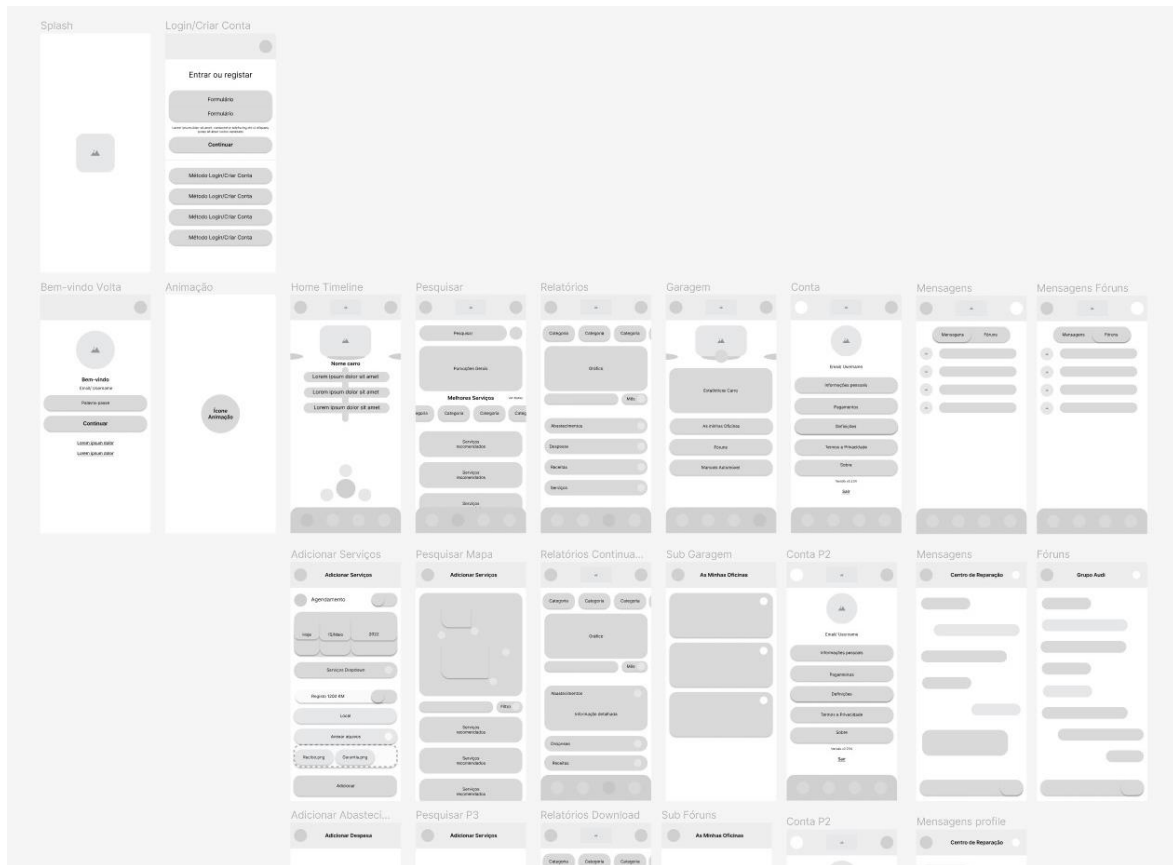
Splash

Login/Criar Conta

Entrar ou registar

Formulário

Formulário

Continuar

Método Login/Criar Conta

Método Login/Criar Conta

Método Login/Criar Conta

Método Login/Criar Conta

Bem-vindo Volta

Bem-vindo

Email Username

Palavra-passe

Continuar

Lorem ipsum dolor

Lorem ipsum dolor

Animação

Ícone Animação

Home Timeline

Nome carro

Lorem ipsum dolor sit amet

Lorem ipsum dolor sit amet

Lorem ipsum dolor sit amet

Pesquisar

Pesquisar

Pontuações Gerais

Melhores Serviços

Categoria

Categoria

Categoria

Serviços recomendados

Serviços recomendados

Serviços

Relatórios

Categoria

Categoria

Categoria

Gráfico

Mês

Abastecimentos

Despesas

Receitas

Serviços

Garagem

Estatísticas Carro

As minhas Oficinas

Fóruns

Manuais Adicionais

Conta

Email Username

Informações pessoais

Pagamentos

Definições

Termos e Privacidade

Sobre

Sair

Mensagens

Mensagens

Fóruns

Mensagens Fóruns

Mensagens

Fóruns

Adicionar Serviços

Adicionar Serviços

Agendamento

Serviços Disponíveis

Local

Anexar arquivos

Recibo.png

Garantia.png

Adicionar

Pesquisar Mapa

Adicionar Serviços

Filtro

Serviços recomendados

Serviços recomendados

Serviços recomendados

Relatórios Continua...

Categoria

Categoria

Categoria

Gráfico

Mês

Abastecimentos

Informação detalhada

Despesas

Receitas

Sub Garagem

As Minhas Oficinas

Conta P2

Email Username

Informações pessoais

Pagamentos

Definições

Termos e Privacidade

Sobre

Sair

Mensagens

Centro de Reparação

Fóruns

Grupo Audi

Adicionar Abasteci...

Adicionar Despesa

Pesquisar P3

Adicionar Serviços

Relatórios Download

Categoria

Categoria

Categoria

Sub Fóruns

As Minhas Oficinas

Conta P2

Mensagens profile

Centro de Reparação